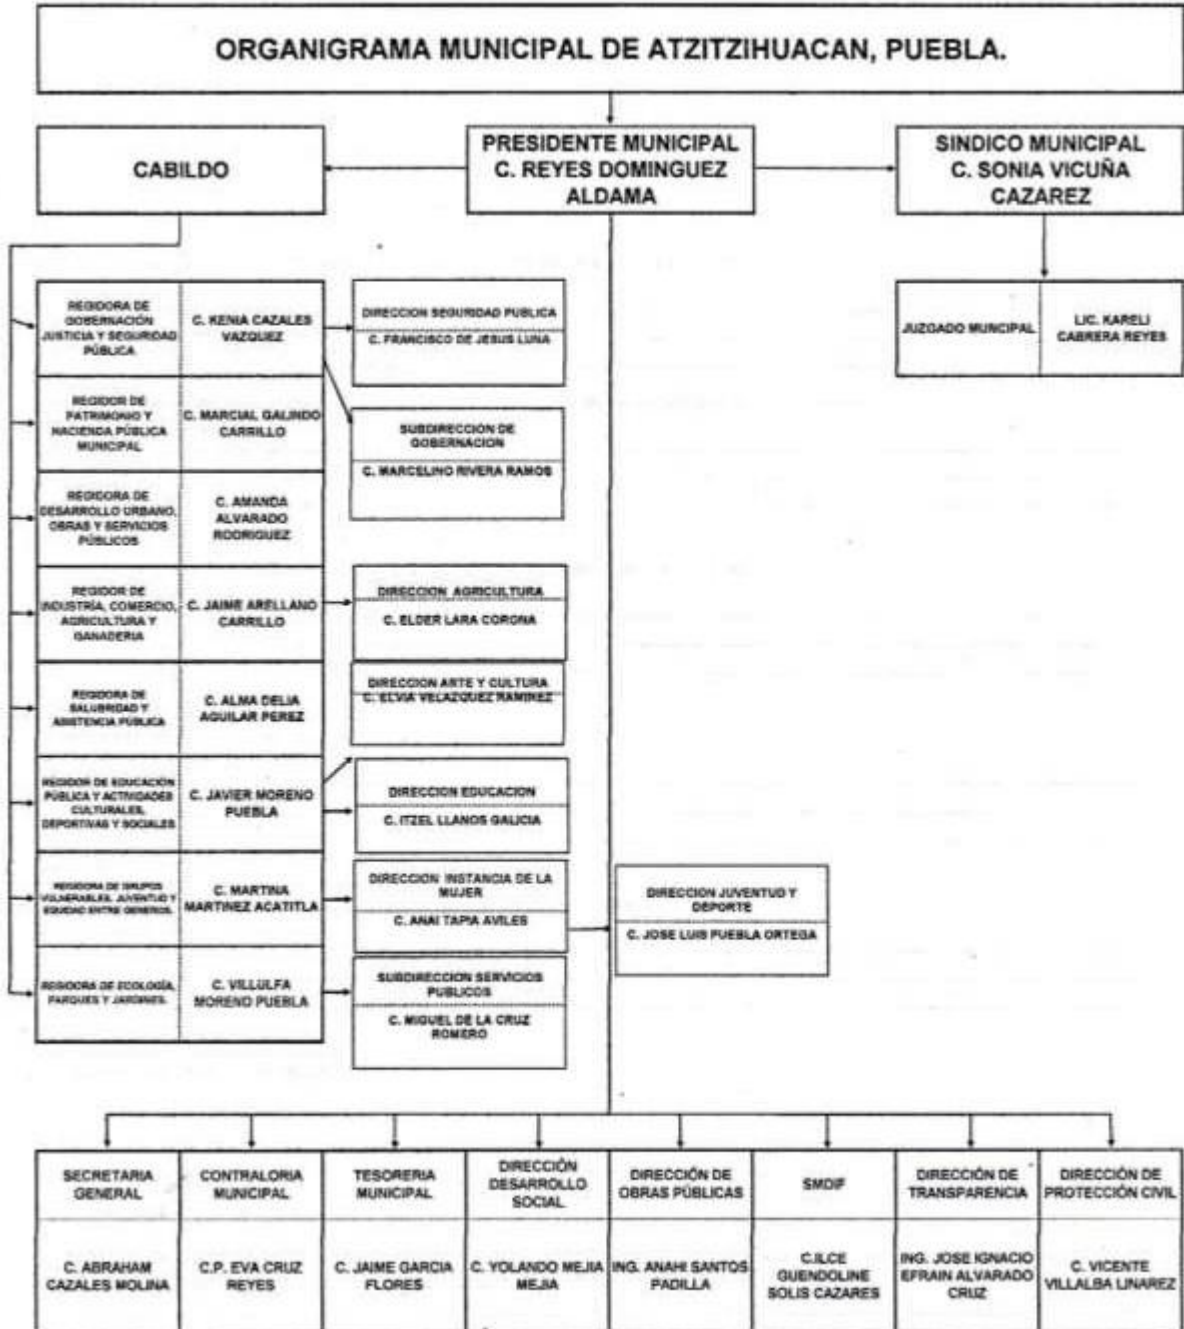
ORGANIGRAMA MUNICIPAL DE ATZITZIHUACAN, PUEBLA.

CABILDO

PRESIDENTE MUNICIPAL
C. REYES DOMINGUEZ ALDAMA

SINDICO MUNICIPAL
C. SONIA VICUÑA CAZAREZ

JUZGADO MUNICIPAL | LIC. KARELI CABRERA REYES

| | |
|---|---|
| REGIDORA DE GOBERNACIÓN JUSTICIA Y SEGURIDAD PÚBLICA | C. KENIA CAZALES VAZQUEZ |
| REGIDOR DE PATRIMONIO Y HACIENDA PÚBLICA MUNICIPAL | C. MARCIAL GALINDO CARRILLO |
| REGIDORA DE DESARROLLO URBANO, OBRAS Y SERVICIOS PÚBLICOS | C. AMANDA ALVARADO RODRIGUEZ |
| REGIDOR DE INDUSTRIA, COMERCIO, AGRICULTURA Y GANADERIA | C. JAIME ARELLANO CARRILLO |
| REGIDORA DE SALUBRIDAD Y ASISTENCIA PÚBLICA | C. ALMA DELIA AGUILAR PEREZ |
| REGIDOR DE EDUCACIÓN PÚBLICA Y ACTIVIDADES CULTURALES, DEPORTIVAS Y SOCIALES | C. JAVIER MORENO PUEBLA |
| REGIDORA DE GRUPOS VULNERABLES, JUVENTUD Y EQUIDAD ENTRE GENEROS | C. MARTINA MARTINEZ ACATITLA |
| REGIDORA DE ECOLOGÍA, PARQUES Y JARDINES | C. VILLULFA MORENO PUEBLA |

DIRECCION SEGURIDAD PUBLICA
C. FRANCISCO DE JESUS LUNA

SUBDIRECCION DE GOBERNACION
C. MARCELINO RIVERA RAMOS

DIRECCION AGRICULTURA
C. ELDER LARA CORONA

DIRECCION ARTE Y CULTURA
C. ELVIA VELAZQUEZ RAMIREZ

DIRECCION EDUCACION
C. ITZEL LLANOS GALICIA

DIRECCION INSTANCIA DE LA MUJER
C. ANAI TAPIA AVILES

SUBDIRECCION SERVICIOS PUBLICOS
C. MIGUEL DE LA CRUZ ROMERO

DIRECCION JUVENTUD Y DEPORTE
C. JOSE LUIS PUEBLA ORTEGA

| SECRETARIA GENERAL | CONTRALORIA MUNICIPAL | TESORERIA MUNICIPAL | DIRECCIÓN DESARROLLO SOCIAL | DIRECCIÓN DE OBRAS PÚBLICAS | SMDIF | DIRECCIÓN DE TRANSPARENCIA | DIRECCIÓN DE PROTECCIÓN CIVIL |
|---|---|---|---|---|---|---|---|
| C. ABRAHAM CAZALES MOLINA | C.P. EVA CRUZ REYES | C. JAIME GARCIA FLORES | C. YOLANDO MEJIA MEJIA | ING. ANAHI SANTOS PADILLA | C.ILCE GUENDOLINE SOLIS CAZARES | ING. JOSE IGNACIO EFRAIN ALVARADO CRUZ | C. VICENTE VILLALBA LINAREZ |